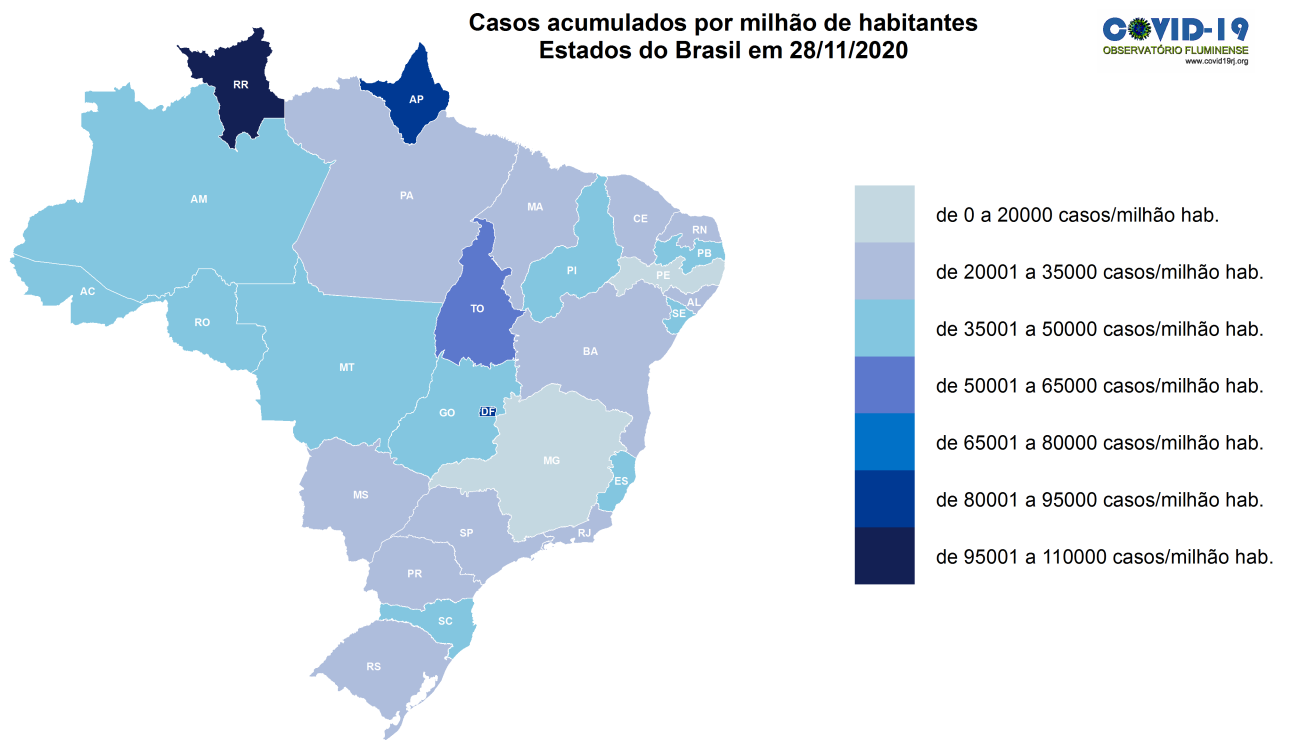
Casos acumulados por milhão de habitantes
Estados do Brasil em 28/11/2020

COVID-19
OBSERVATÓRIO FLUMINENSE
www.covid19rj.org

RR
AP
AM
PA
MA
CE
RN
PB
PI
PE
AL
SE
AC
RO
TO
BA
MT
GO
DF
MG
ES
MS
SP
RJ
PR
SC
RS

de 0 a 20000 casos/milhão hab.
de 20001 a 35000 casos/milhão hab.
de 35001 a 50000 casos/milhão hab.
de 50001 a 65000 casos/milhão hab.
de 65001 a 80000 casos/milhão hab.
de 80001 a 95000 casos/milhão hab.
de 95001 a 110000 casos/milhão hab.